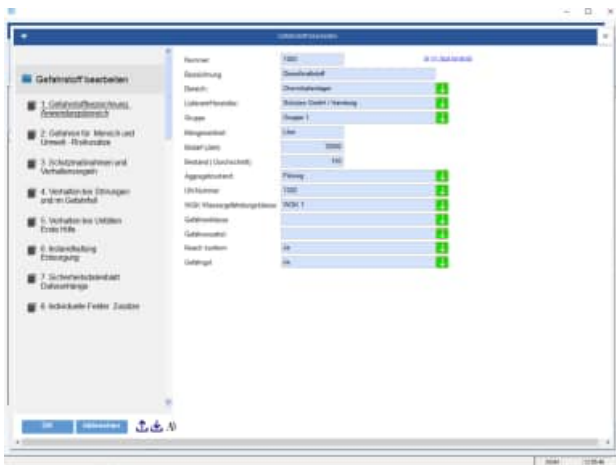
Gefahrstoff bearbeiten

Gefahrstoff bearbeiten

1. Gefahrstoffbezeichnung, Anwendungsbereich

2. Gefahren für Mensch und Umwelt - Risikosätze

3. Schutzmaßnahmen und Verhaltensregeln

4. Verhalten bei Störungen und im Gefahrfall

5. Verhalten bei Unfällen Erste Hilfe

6. Instandhaltung Entsorgung

7. Sicherheitsdatenblatt Dateianhänge

8. Individuelle Felder Zusätze

| | |
|---|---|
| Nummer | 1000 |
| Bezeichnung | Dieselkraftstoff |
| Bereich | Chemikalienlager |
| Lieferant/Hersteller | Schulze GmbH / Hamburg |
| Gruppe | Gruppe 1 |
| Mengeneinheit | Liter |
| Bedarf (Jahr) | 20000 |
| Bestand (Durchschnitt) | 100 |
| Aggregatzustand | Flüssig |
| UN-Nummer | 1202 |
| WGK Wassergefährdungsklasse | WGK 1 |
| Gefahrenklasse | |
| Gefahrensymbol | |
| Reach konform | Ja |
| Gefahrgut | Ja |

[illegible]

OK Abbrechen